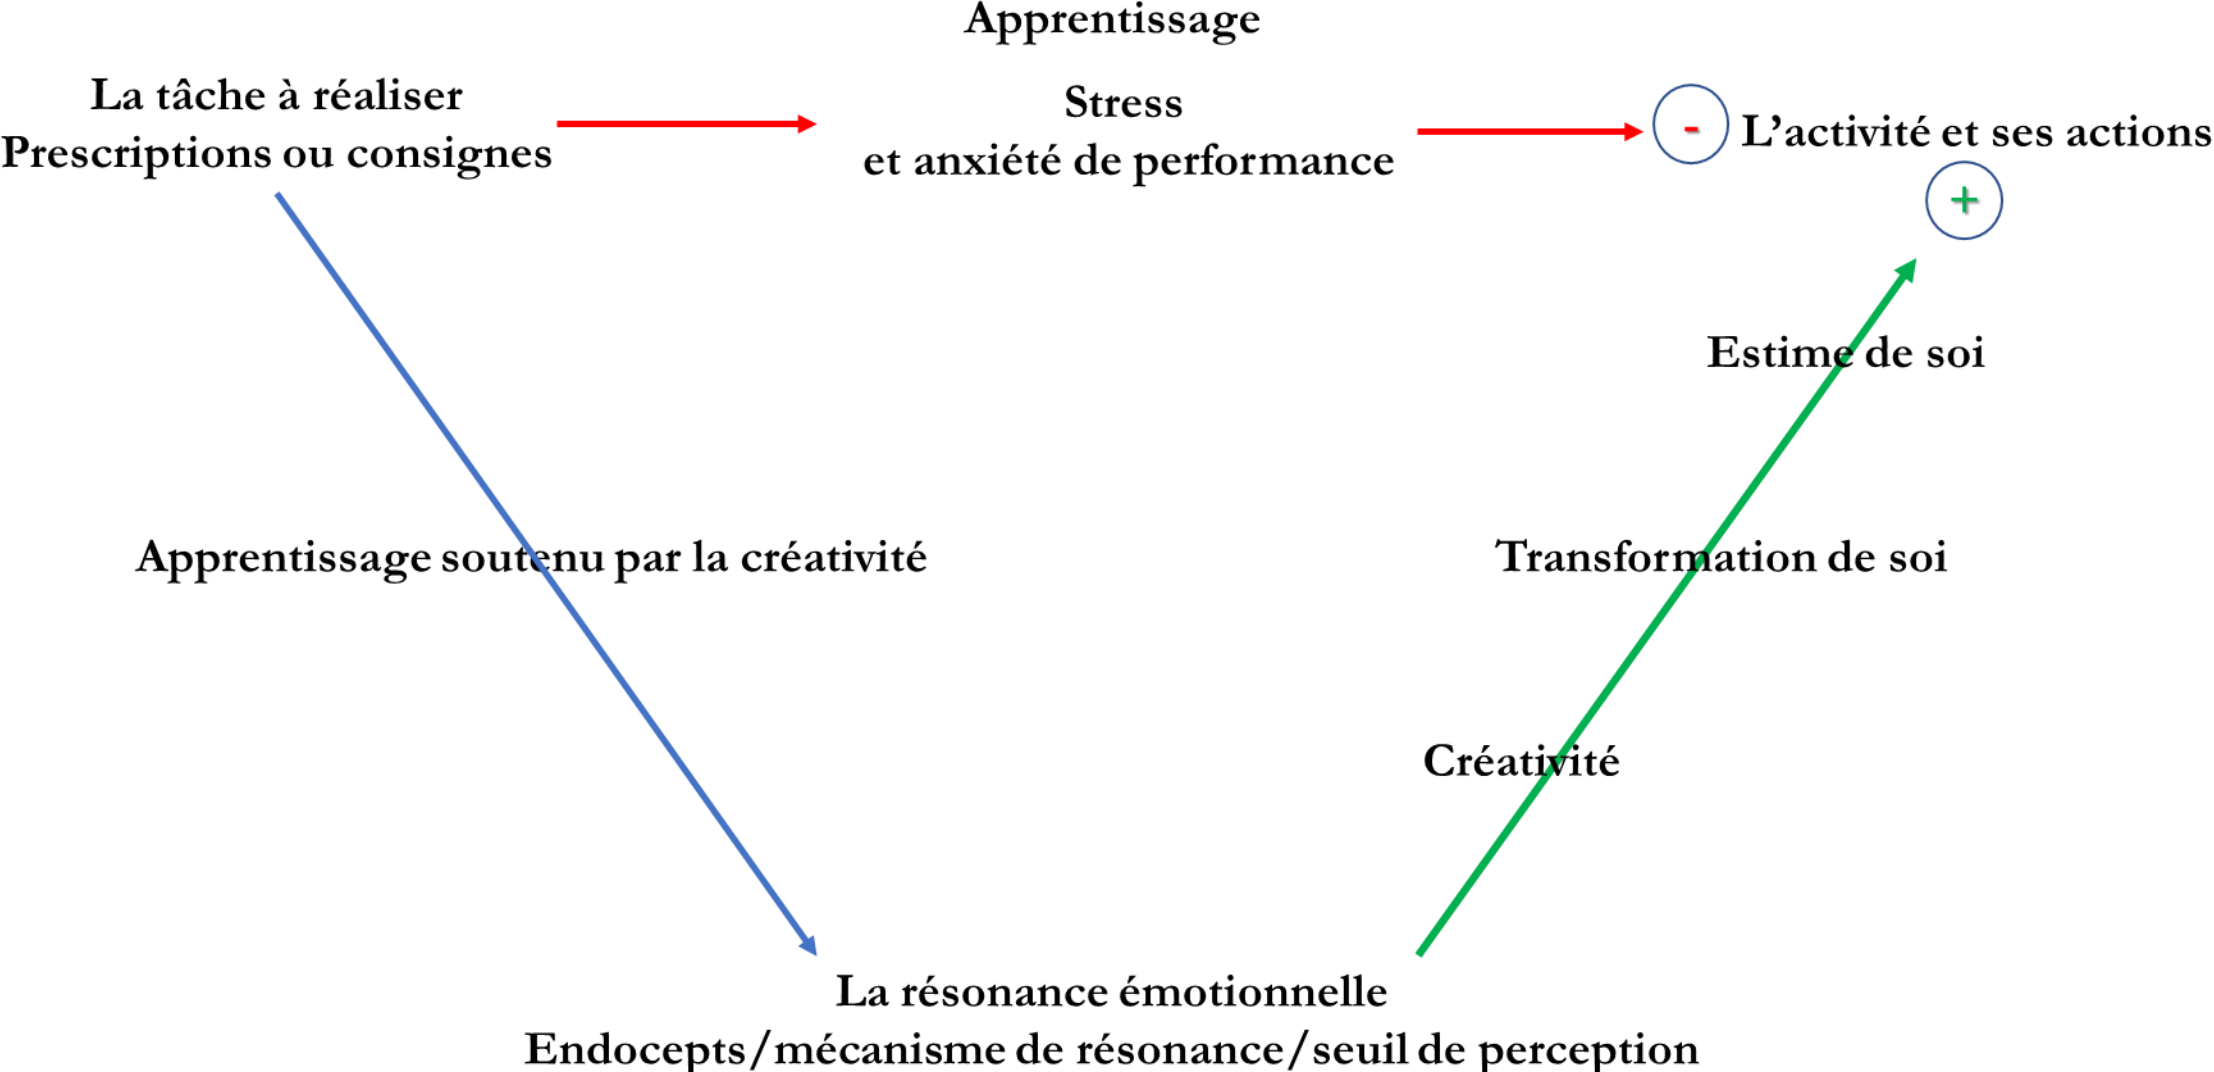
Apprentissage

La tâche à réaliser
Prescriptions ou consignes

Stress
et anxiété de performance

-

L'activité et ses actions

+

Estime de soi

Apprentissage soutenu par la créativité

Transformation de soi

Créativité

La résonance émotionnelle
Endocepts/mécanisme de résonance/seuil de perception